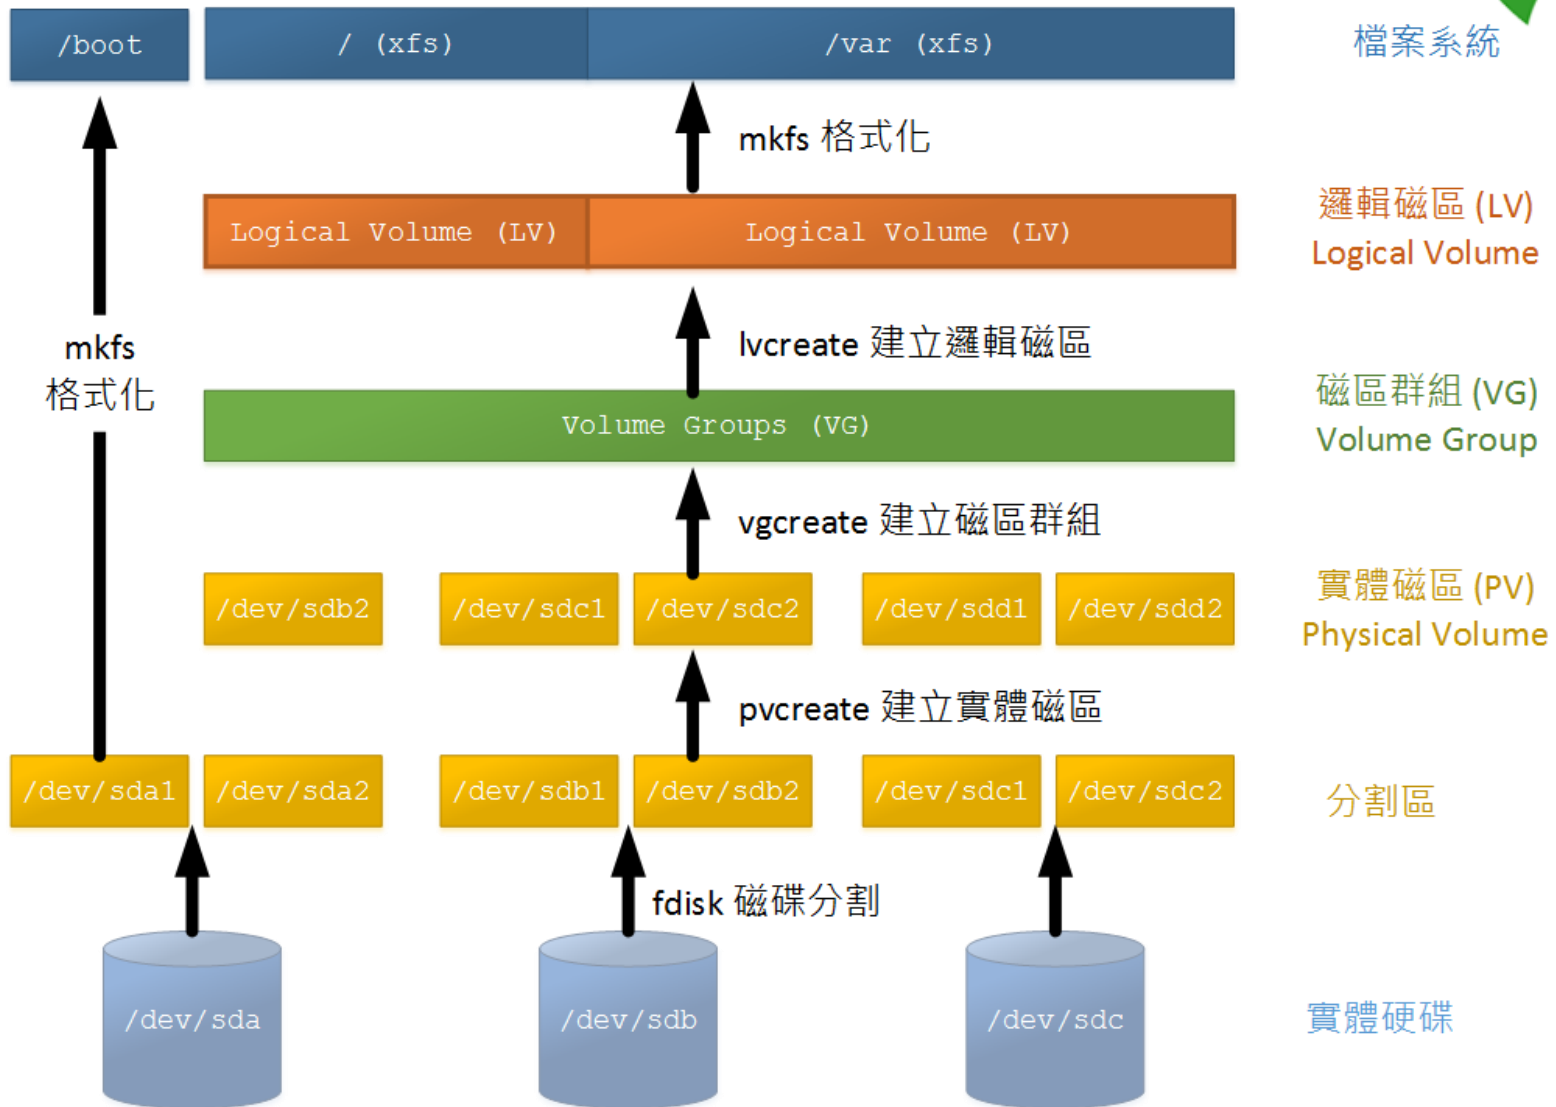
/boot

/ (xfs)

/var (xfs)

檔案系統

mkfs 格式化

Logical Volume (LV)

Logical Volume (LV)

邏輯磁區 (LV)
Logical Volume

lvcreate 建立邏輯磁區

mkfs
格式化

Volume Groups (VG)

磁區群組 (VG)
Volume Group

vgcreate 建立磁區群組

/dev/sdb2

/dev/sdc1

/dev/sdc2

/dev/sdd1

/dev/sdd2

實體磁區 (PV)
Physical Volume

pvcreate 建立實體磁區

/dev/sda1

/dev/sda2

/dev/sdb1

/dev/sdb2

/dev/sdc1

/dev/sdc2

分割區

fdisk 磁碟分割

/dev/sda

/dev/sdb

/dev/sdc

實體硬碟